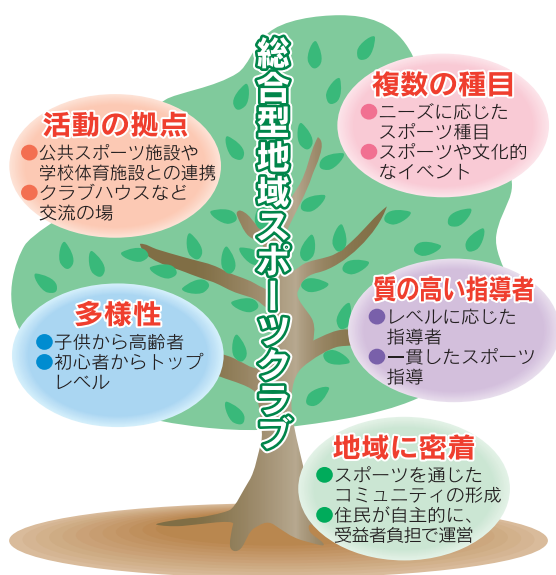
総合型地域スポーツクラブ

活動の拠点
●公共スポーツ施設や学校体育施設との連携
●クラブハウスなど交流の場

複数の種目
●ニーズに応じたスポーツ種目
●スポーツや文化的なイベント

多様性
●子供から高齢者
●初心者からトップレベル

質の高い指導者
●レベルに応じた指導者
●一貫したスポーツ指導

地域に密着
●スポーツを通じたコミュニティの形成
●住民が自主的に、受益者負担で運営